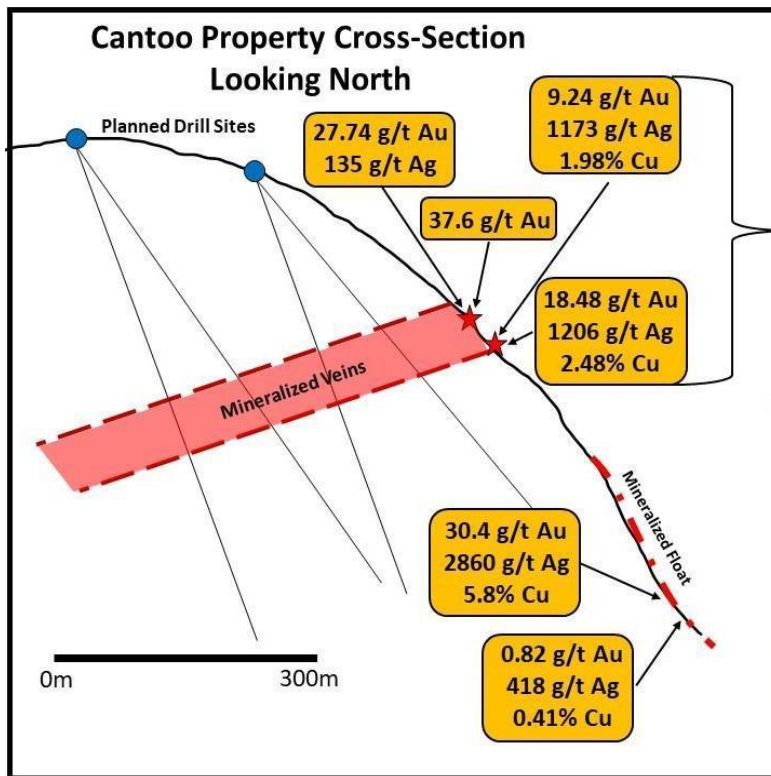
Cantoo Property Cross-Section
Looking North

Planned Drill Sites

27.74 g/t Au
135 g/t Ag

9.24 g/t Au
1173 g/t Ag
1.98% Cu

37.6 g/t Au

18.48 g/t Au
1206 g/t Ag
2.48% Cu

Mineralized Veins

Mineralized Float

30.4 g/t Au
2860 g/t Ag
5.8% Cu

0.82 g/t Au
418 g/t Ag
0.41% Cu

0m
300m